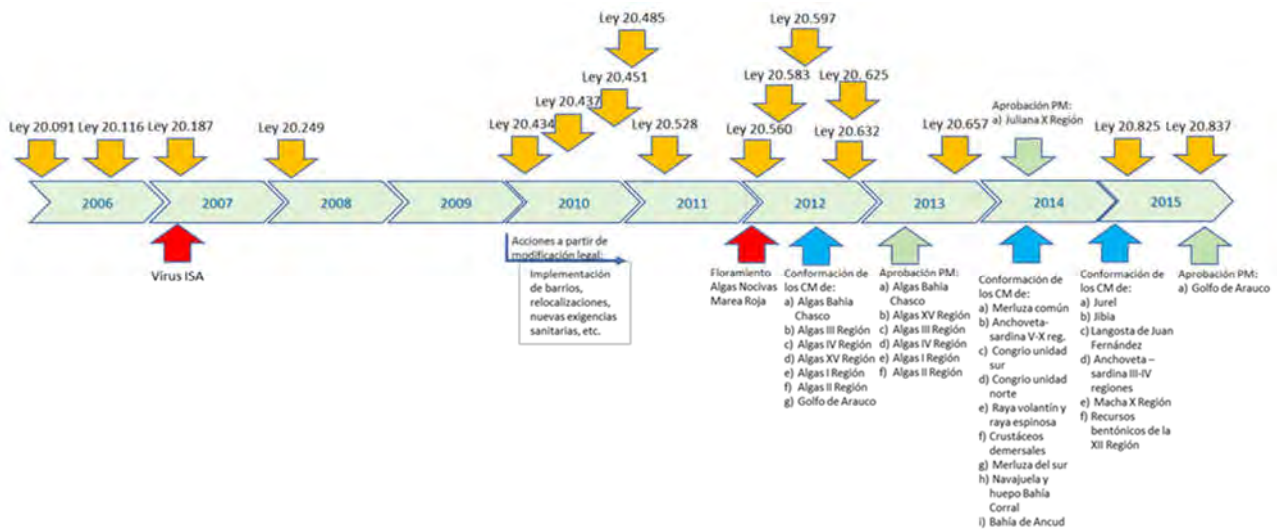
Ley 20.485

Ley 20.597

Ley 20.451

Ley 20.583

Ley 20. 625

Ley 20.437

Aprobación PM:
a) Juliana X Región

Ley 20.091 Ley 20.116 Ley 20.187

Ley 20.249

Ley 20.434

Ley 20.528

Ley 20.560

Ley 20.632

Ley 20.657

Ley 20.825 Ley 20.837

2006 2007 2008 2009 2010 2011 2012 2013 2014 2015

Virus ISA

Acciones a partir de modificación legal:
Implementación de barrios, relocalizaciones, nuevas exigencias sanitarias, etc.

Floramiento Algas Nocivas Marea Roja

Conformación de los CM de:
a) Algas Bahía Chasco
b) Algas III Región
c) Algas IV Región
d) Algas XV Región
e) Algas I Región
f) Algas II Región
g) Golfo de Arauco

Aprobación PM:
a) Algas Bahía Chasco
b) Algas XV Región
c) Algas III Región
d) Algas IV Región
e) Algas I Región
f) Algas II Región

Conformación de los CM de:
a) Merluza común
b) Anchoveta-sardina V-X reg.
c) Congrio unidad sur
d) Congrio unidad norte
e) Raya volantín y raya espinosa
f) Crustáceos demersales
g) Merluza del sur
h) Navajuela y huepo Bahía Corral
i) Bahía de Ancud

Conformación de los CM de:
a) Jurel
b) Jibia
c) Langosta de Juan Fernández
d) Anchoveta – sardina III-IV regiones
e) Macha X Región
f) Recursos bentónicos de la XII Región

Aprobación PM:
a) Golfo de Arauco